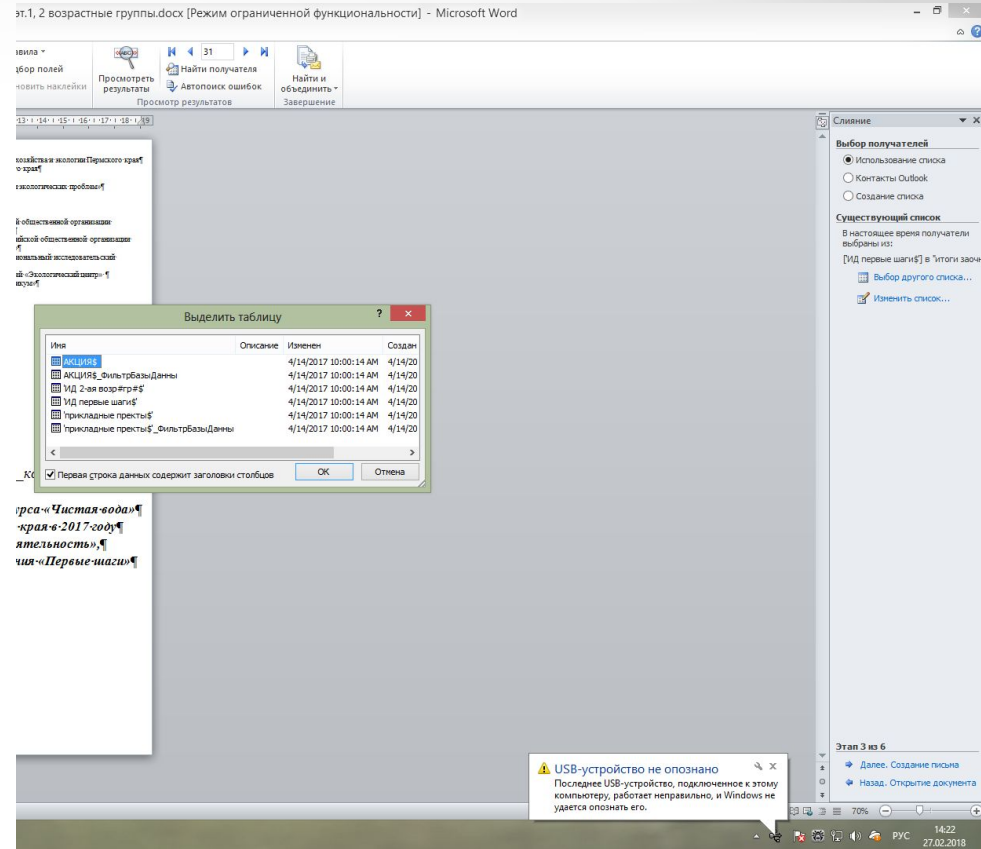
эт.1, 2 возрастные группы.docx [Режим ограниченной функциональности] - Microsoft Word

авила
дбор полей
новить наклейки

Просмотреть результаты

31

Найти получателя

Автопоиск ошибок

Просмотр результатов

Найти и объединить

Завершение

13 14 15 16 17 18 19

хозяйства и экологии Пермского края¶
о края¶

экологических проблем»¶

й общественной организации
йской общественной организации
¶
ональный исследовательский

ий «Экологический центр» ¶
икум»¶

Выделить таблицу

| Имя | Описание | Изменен | Создан |
|---|---|---|---|
| АКЦИЯ$ | | 4/14/2017 10:00:14 AM | 4/14/20 |
| АКЦИЯ$_ФильтрБазыДанны | | 4/14/2017 10:00:14 AM | 4/14/20 |
| ИД 2-ая возр#гр#$' | | 4/14/2017 10:00:14 AM | 4/14/20 |
| ИД первые шаги$' | | 4/14/2017 10:00:14 AM | 4/14/20 |
| 'прикладные пректы$' | | 4/14/2017 10:00:14 AM | 4/14/20 |
| 'прикладные пректы$'_ФильтрБазыДанны | | 4/14/2017 10:00:14 AM | 4/14/20 |

Первая строка данных содержит заголовки столбцов

OK

Отмена

_Ко

урса «Чистая вода»¶
края в 2017 году¶
ятельность»,¶
чия «Первые шаги»¶

Слияние

Выбор получателей

Использование списка

Контакты Outlook

Создание списка

Существующий список

В настоящее время получатели выбраны из:

[ИД первые шаги$'] в "итоги заоч

Выбор другого списка...

Изменить список...

Этап 3 из 6

Далее. Создание письма

Назад. Открытие документа

USB-устройство не опознано

Последнее USB-устройство, подключенное к этому компьютеру, работает неправильно, и Windows не удается опознать его.

70%

РУС

14:22
27.02.2018